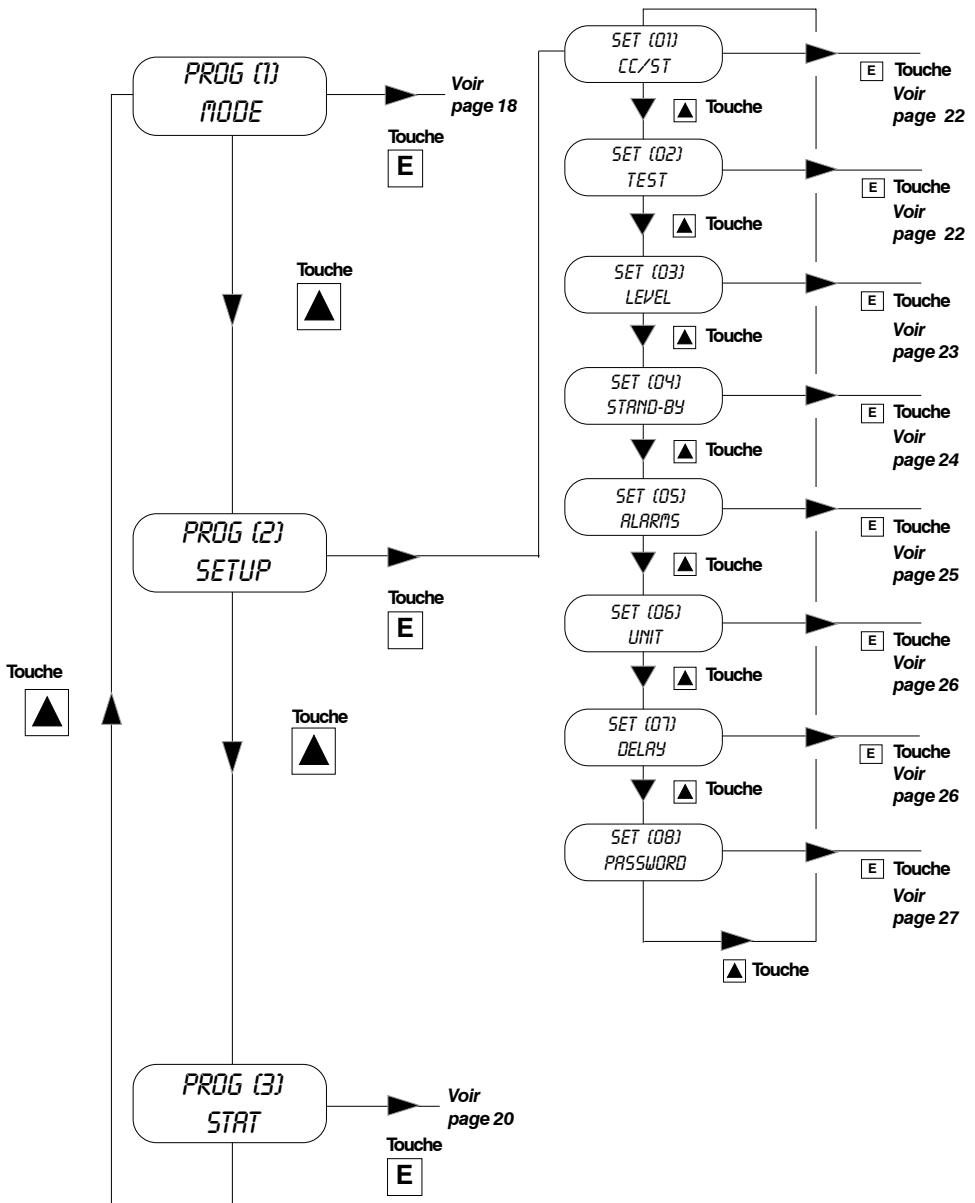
PROG (1)
MODE

Voir page 18

Touche
E

Touche
▲

PROG (2)
SETUP

Touche
E

Touche
▲

Touche
▲

PROG (3)
STAT

Voir page 20

Touche
E

SET (01)
CC/ST

E Touche
Voir page 22

▲ Touche

SET (02)
TEST

E Touche
Voir page 22

▲ Touche

SET (03)
LEVEL

E Touche
Voir page 23

▲ Touche

SET (04)
STAND-BY

E Touche
Voir page 24

▲ Touche

SET (05)
ALARMS

E Touche
Voir page 25

▲ Touche

SET (06)
UNIT

E Touche
Voir page 26

▲ Touche

SET (07)
DELAY

E Touche
Voir page 26

▲ Touche

SET (08)
PASSWORD

E Touche
Voir page 27

▲ Touche